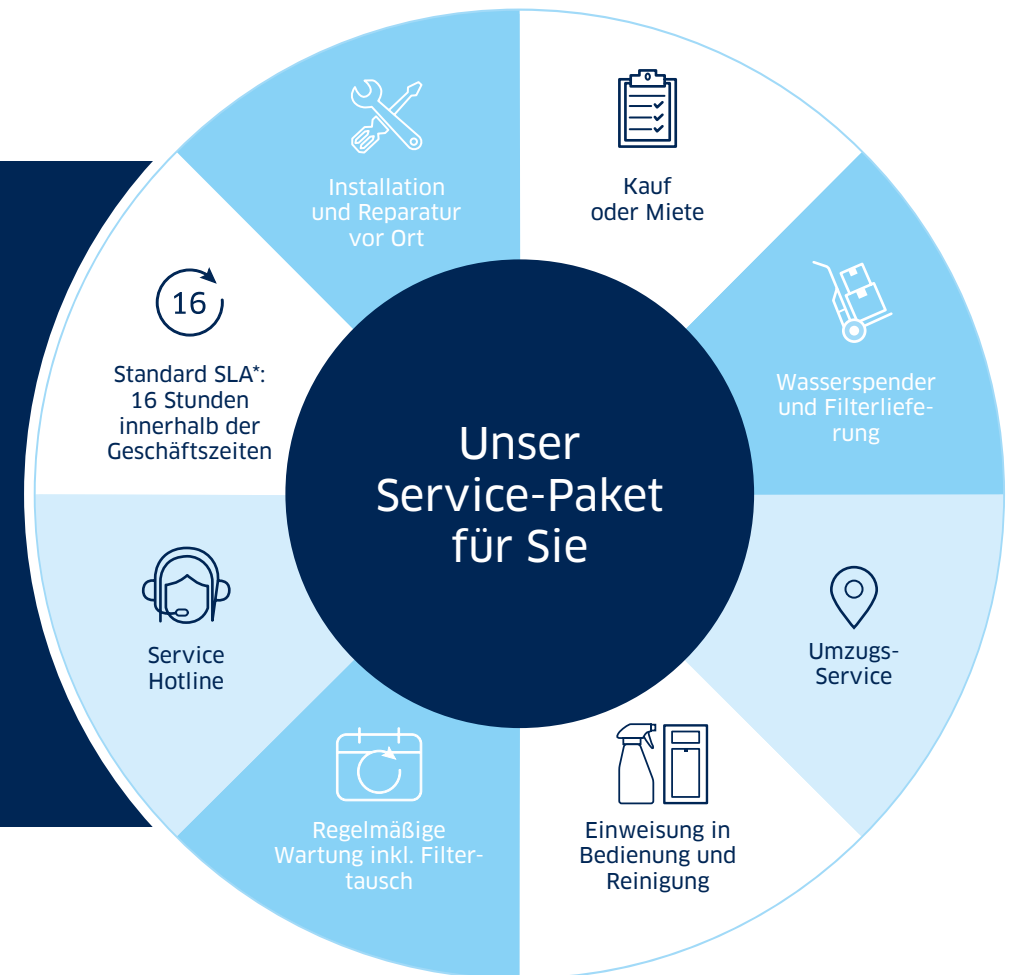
Installation und Reparatur vor Ort

Kauf oder Miete

Wasserspender und Filterlieferung

Umzugs-Service

Einweisung in Bedienung und Reinigung

Regelmäßige Wartung inkl. Filtertausch

Service Hotline

16

Standard SLA*: 16 Stunden innerhalb der Geschäftszeiten

Unser Service-Paket für Sie